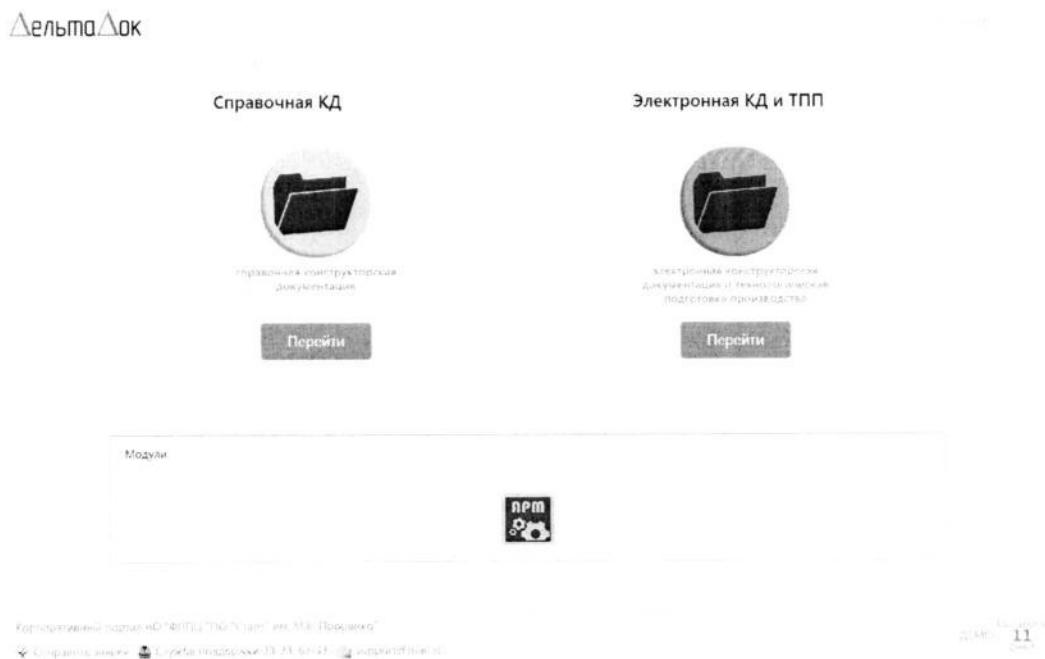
ДельтаДок

Справочная КД

справочная конструкторская документация

Перейти

Электронная КД и ТПП

электронная конструкторская документация и технологическая подготовка производства

Перейти

Модули

АРМ

Корпоративный портал АО "ФНПЦ "ПО "Старт" им. М.В. Проценко"

Сохранить заявку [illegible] Служба поддержки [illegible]

11